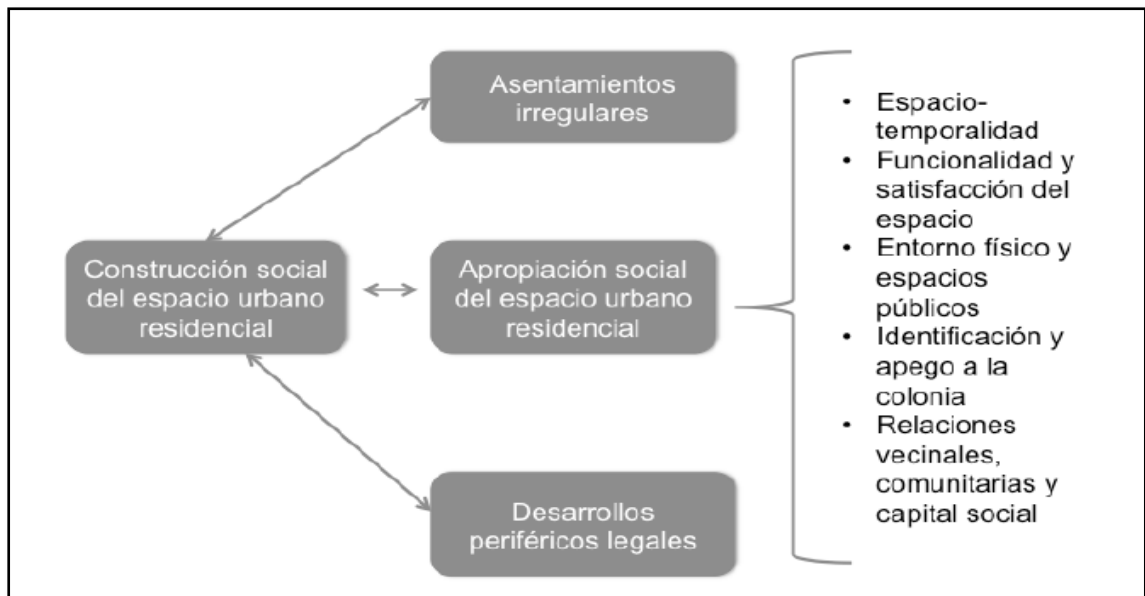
Asentamientos irregulares

Construcción social del espacio urbano residencial

Apropiación social del espacio urbano residencial

Desarrollos periféricos legales

- Espacio-temporalidad
- Funcionalidad y satisfacción del espacio
- Entorno físico y espacios públicos
- Identificación y apego a la colonia
- Relaciones vecinales, comunitarias y capital social